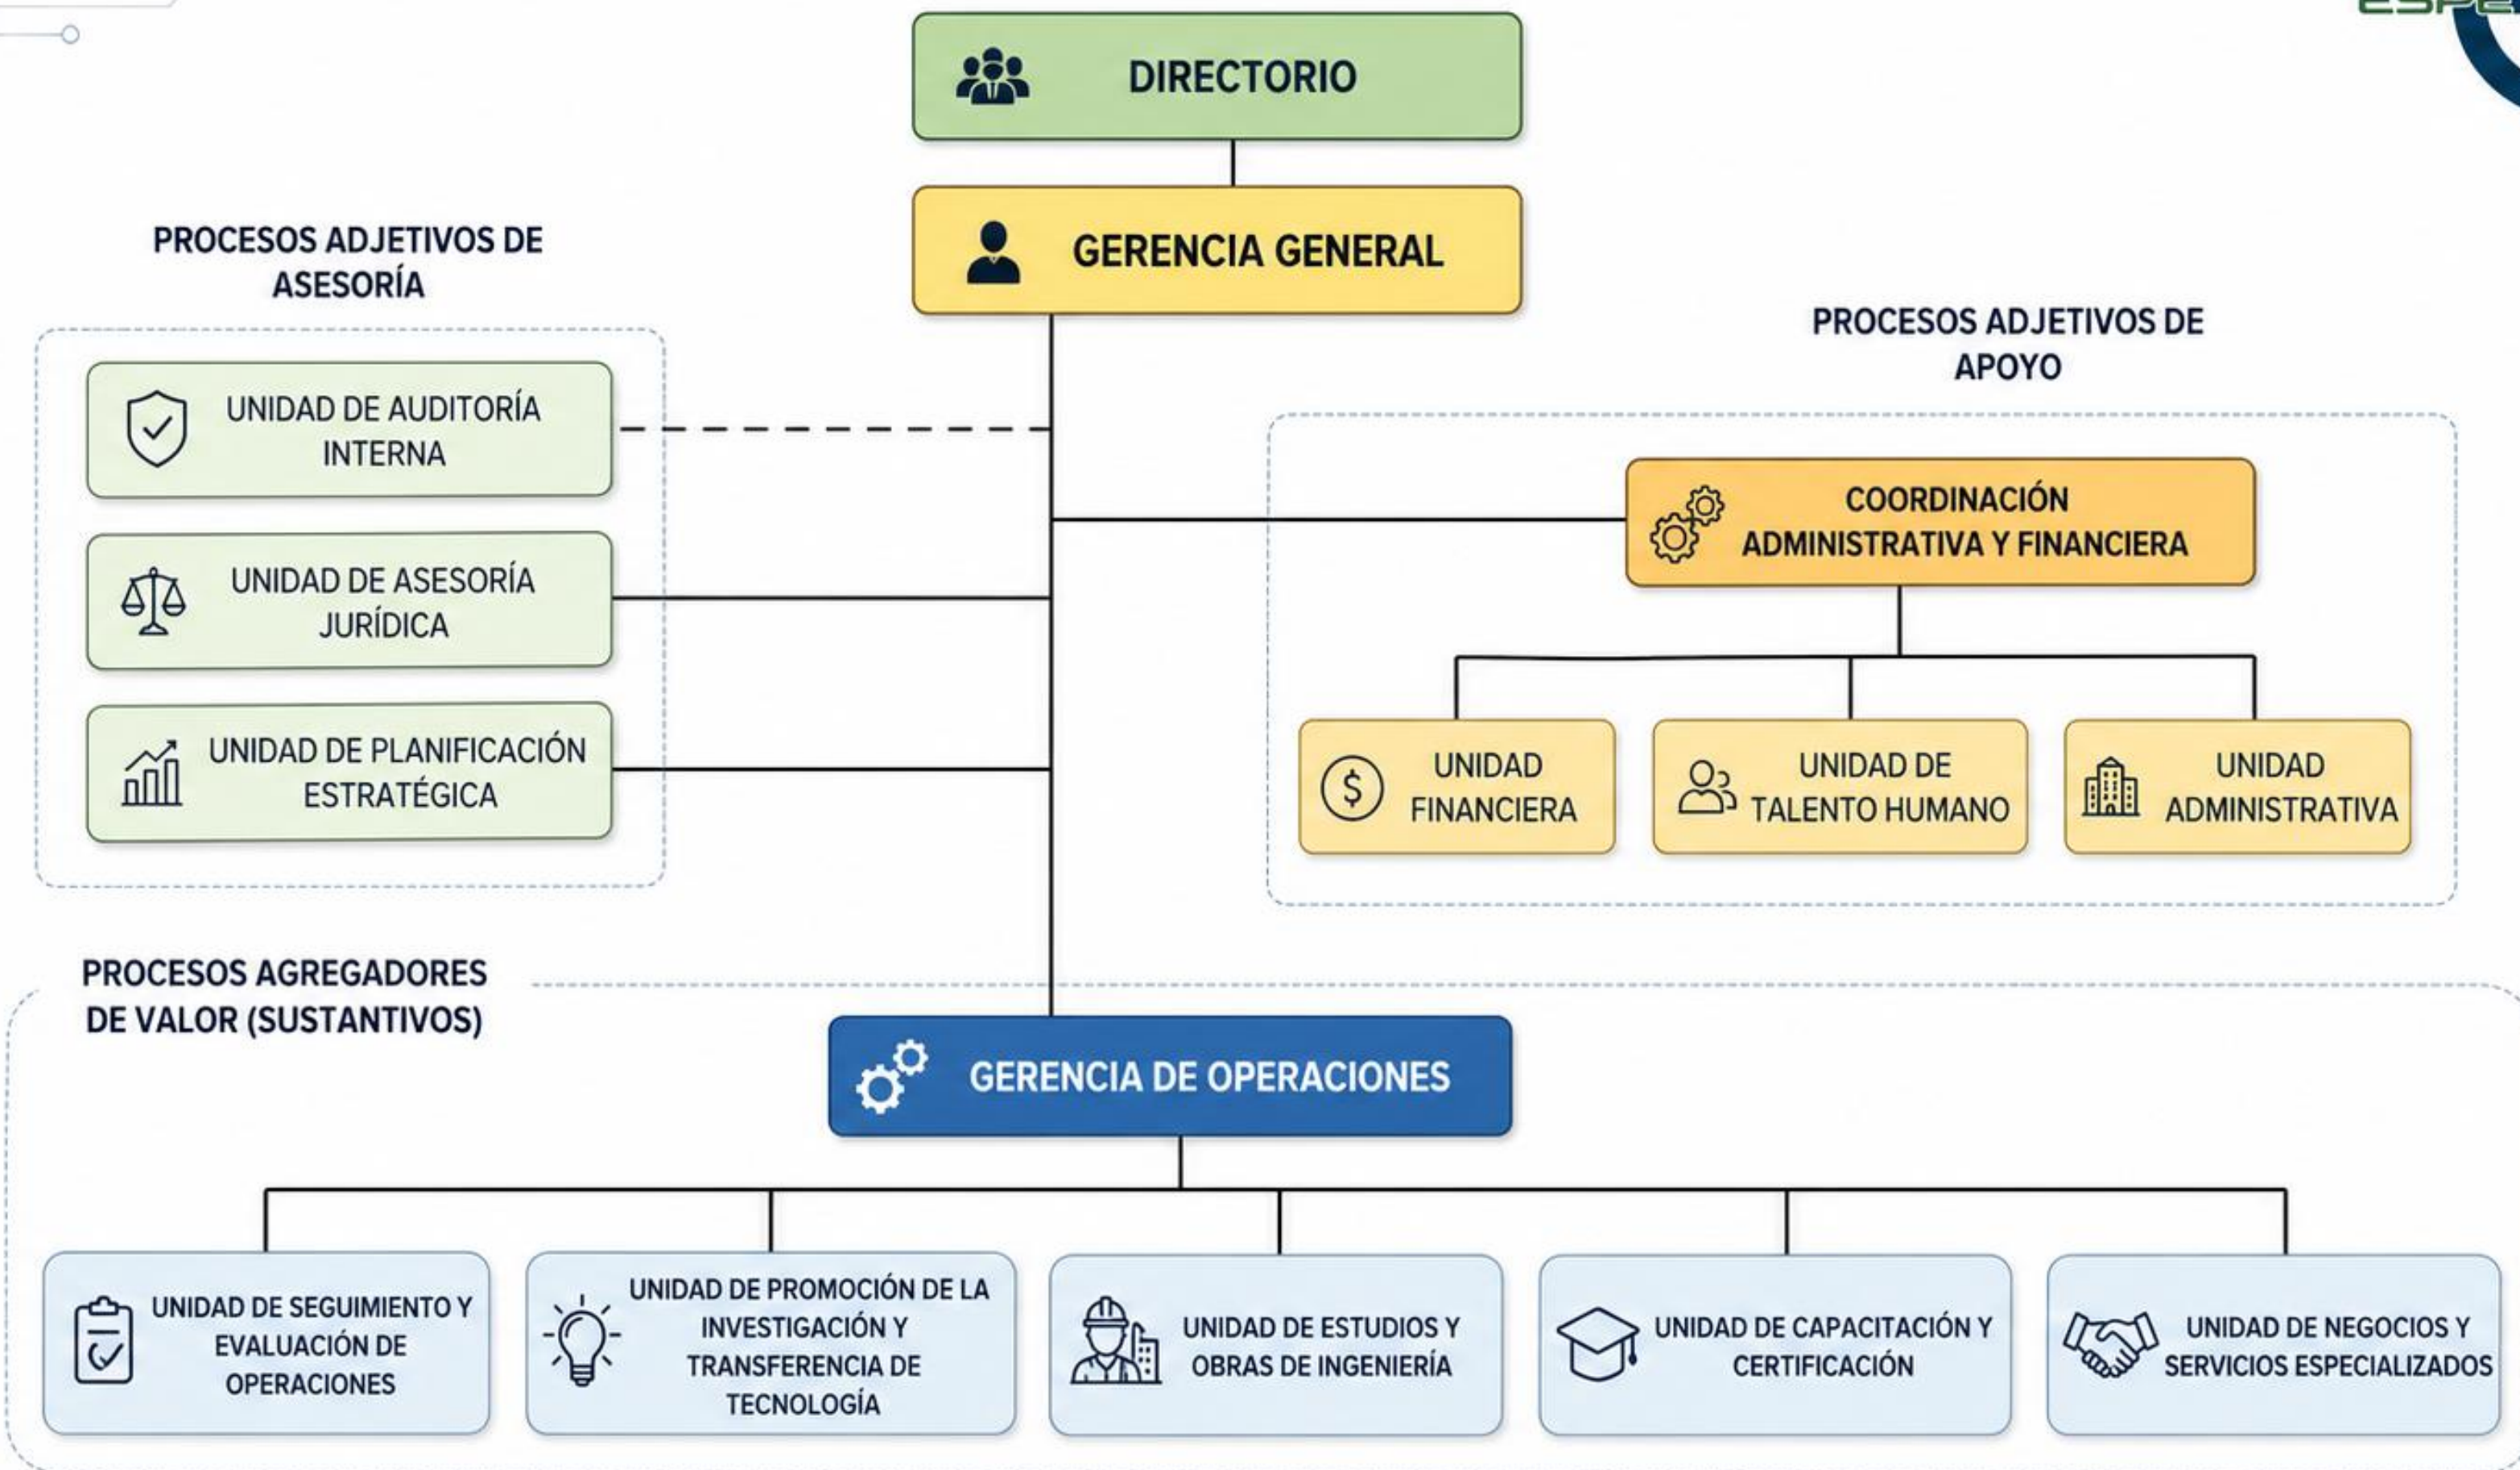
ESPE

DIRECTORIO

GERENCIA GENERAL

PROCESOS ADJETIVOS DE ASESORÍA

UNIDAD DE AUDITORÍA INTERNA

UNIDAD DE ASESORÍA JURÍDICA

UNIDAD DE PLANIFICACIÓN ESTRATÉGICA

PROCESOS ADJETIVOS DE APOYO

COORDINACIÓN ADMINISTRATIVA Y FINANCIERA

UNIDAD FINANCIERA

UNIDAD DE TALENTO HUMANO

UNIDAD ADMINISTRATIVA

PROCESOS AGREGADORES DE VALOR (SUSTANTIVOS)

GERENCIA DE OPERACIONES

UNIDAD DE SEGUIMIENTO Y EVALUACIÓN DE OPERACIONES

UNIDAD DE PROMOCIÓN DE LA INVESTIGACIÓN Y TRANSFERENCIA DE TECNOLOGÍA

UNIDAD DE ESTUDIOS Y OBRAS DE INGENIERÍA

UNIDAD DE CAPACITACIÓN Y CERTIFICACIÓN

UNIDAD DE NEGOCIOS Y SERVICIOS ESPECIALIZADOS